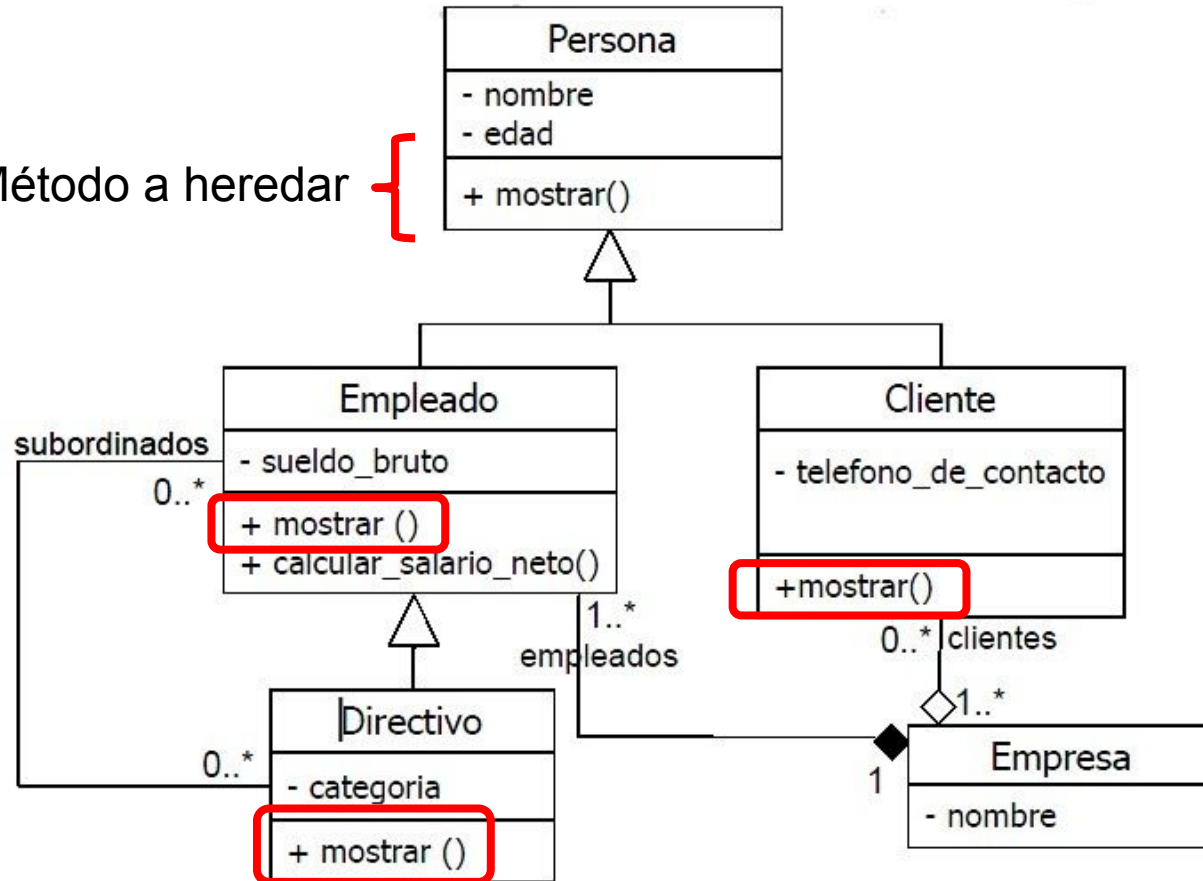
Persona
- nombre
- edad
+ mostrar()

Método a heredar

Empleado
- sueldo_bruto
+ mostrar ()
+ calcular_salario_neto()

subordinados
0..*

Cliente
- telefono_de_contacto
+mostrar()

1..*
empleados

0..* clientes
1..*

Directivo
- categoria
+ mostrar ()

0..*

1

Empresa
- nombre